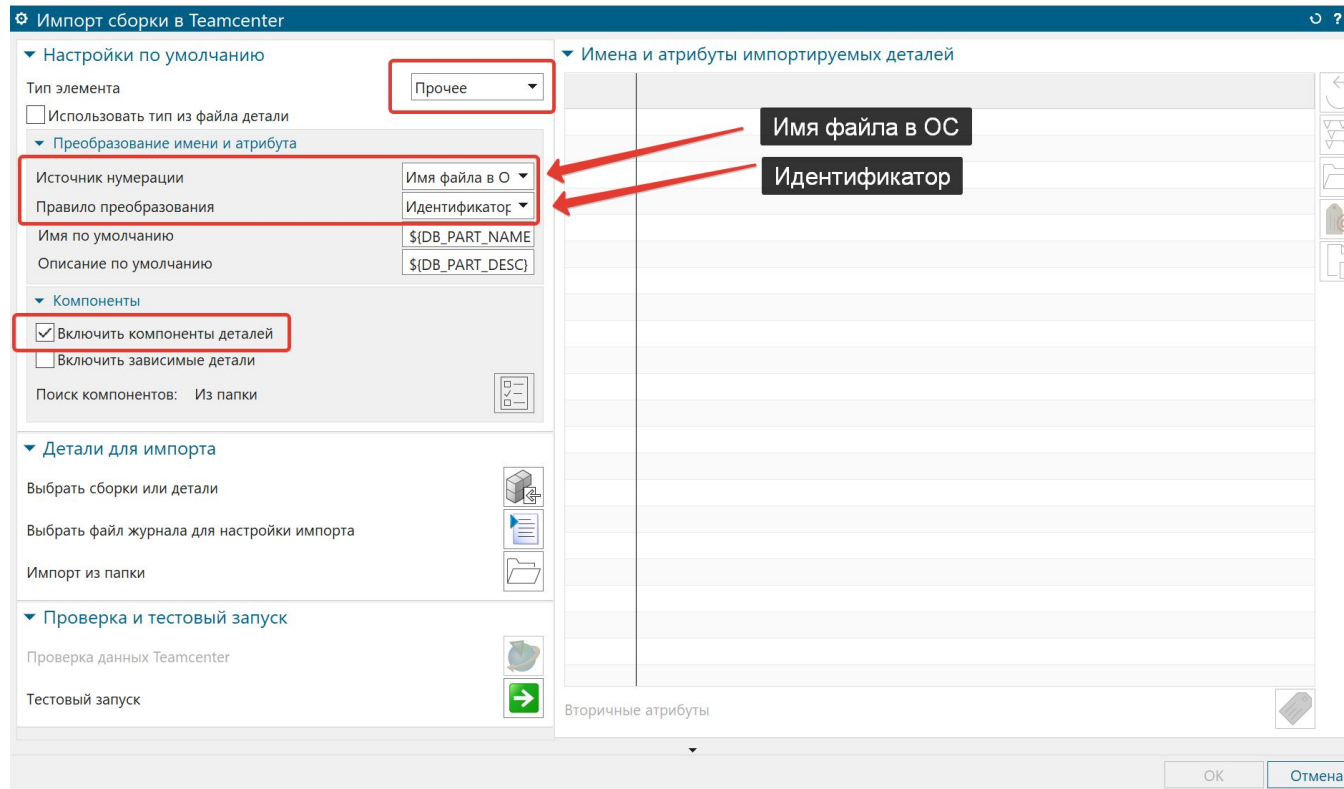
Импорт сборки в Teamcenter

Настройки по умолчанию
Тип элемента
Прочее
Использовать тип из файла детали
Преобразование имени и атрибута
Источник нумерации
Имя файла в О
Правило преобразования
Идентификатор
Имя по умолчанию
${DB_PART_NAME
Описание по умолчанию
${DB_PART_DESC}
Компоненты
Включить компоненты деталей
Включить зависимые детали
Поиск компонентов: Из папки

Детали для импорта
Выбрать сборки или детали
Выбрать файл журнала для настройки импорта
Импорт из папки

Проверка и тестовый запуск
Проверка данных Teamcenter
Тестовый запуск

Имена и атрибуты импортируемых деталей
Имя файла в ОС
Идентификатор
Вторичные атрибуты

OK
Отмена